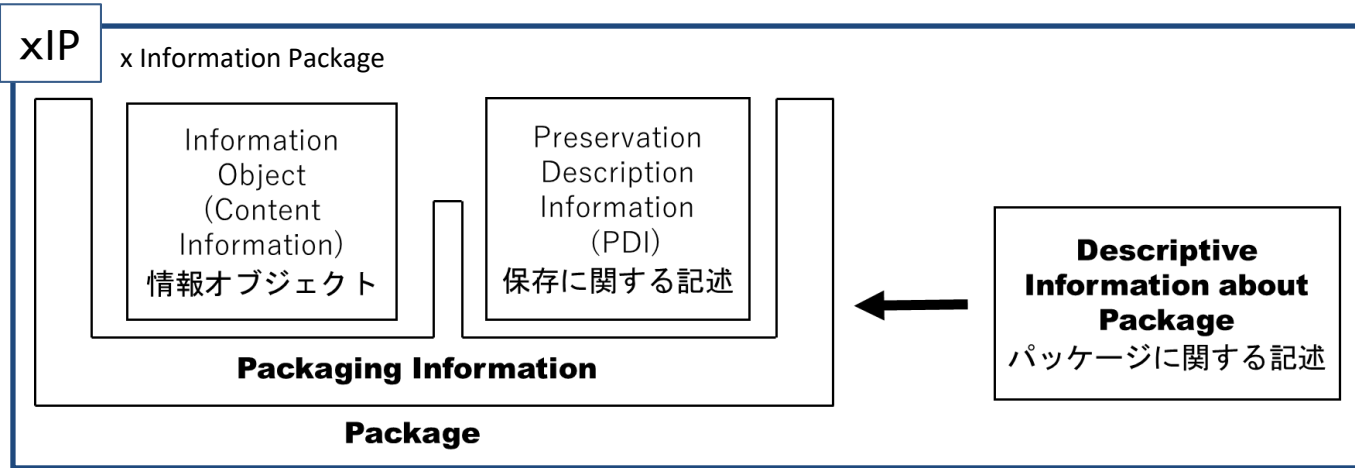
xIP

x Information Package

Information Object (Content Information)
情報オブジェクト

Preservation Description Information (PDI)
保存に関する記述

Descriptive Information about Package
パッケージに関する記述

Packaging Information

Package